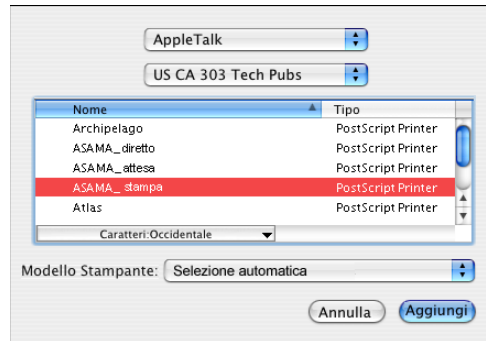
AppleTalk

US CA 303 Tech Pubs

| Nome | Tipo |
|---|---|
| Archipelago | PostScript Printer |
| ASAMA_diretto | PostScript Printer |
| ASAMA_attesa | PostScript Printer |
| ASAMA_ stampa | PostScript Printer |
| Atlas | PostScript Printer |

Caratteri:Occidentale

Modello Stampante: Selezione automatica

Annulla Aggiungi